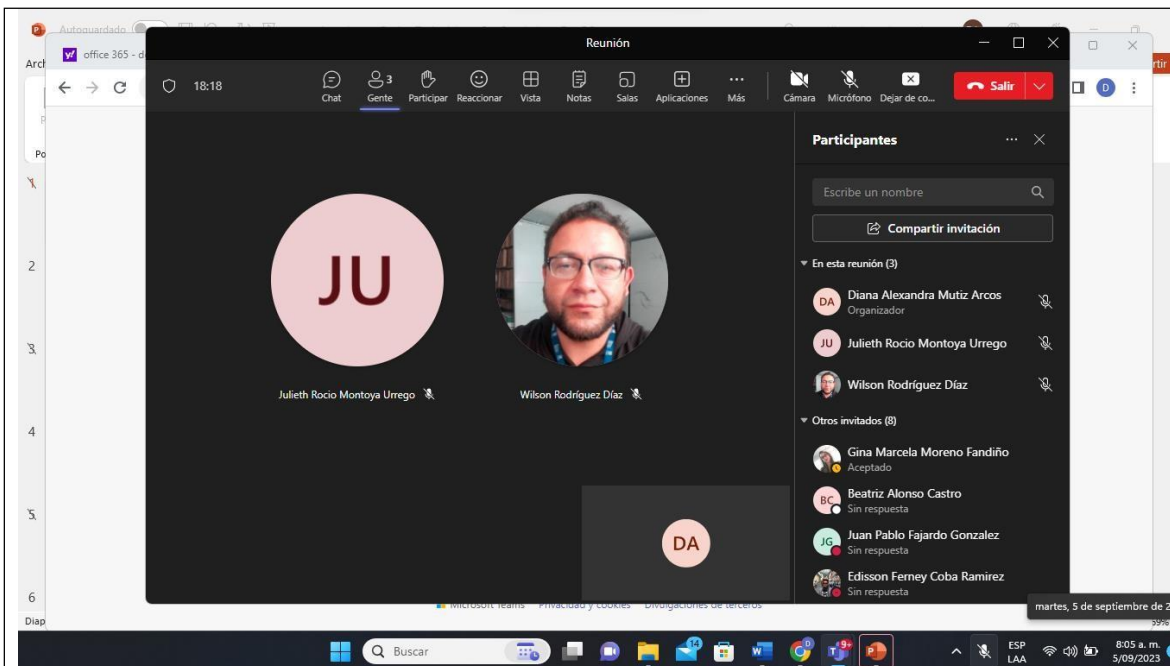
Autoguardado

office 365 - d

Arch

Reunión

18:18

Chat

3 Gente

Participar

Reaccionar

Vista

Notas

Salas

Aplicaciones

Más

Cámara

Micrófono

Dejar de co...

Salir

Participantes

Escribe un nombre

Compartir invitación

En esta reunión (3)

DA Diana Alexandra Mutiz Arcos
Organizador

JU Julieth Rocio Montoya Urrego

Wilson Rodríguez Díaz

Otros invitados (8)

Gina Marcela Moreno Fandiño
Aceptado

BC Beatriz Alonso Castro
Sin respuesta

JG Juan Pablo Fajardo Gonzalez
Sin respuesta

Edisson Ferney Coba Ramirez
Sin respuesta

JU

Julieth Rocio Montoya Urrego

Wilson Rodríguez Díaz

DA

Microsoft Teams Privacidad y cookies Divulgaciones de terceros

martes, 5 de septiembre de 2

2

3

4

5

6

Diap

Buscar

ESP LAA

8:05 a. m.
5/09/2023